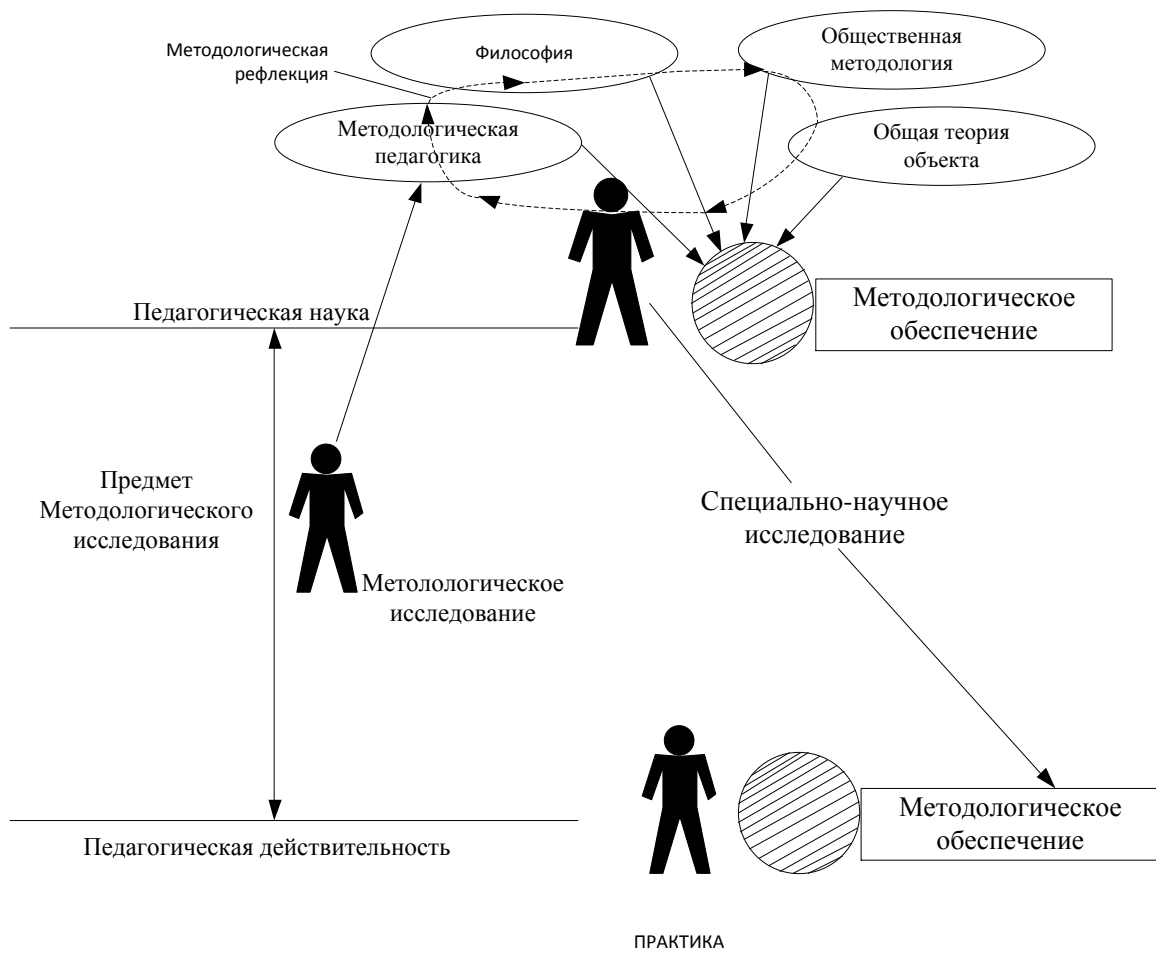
Методологическая рефлекция

Философия

Общественная методология

Методологическая педагогика

Общая теория объекта

Методологическое обеспечение

Педагогическая наука

Предмет Методологического исследования

Метолологическое исследование

Специально-научное исследование

Методологическое обеспечение

Педагогическая действительность

ПРАКТИКА